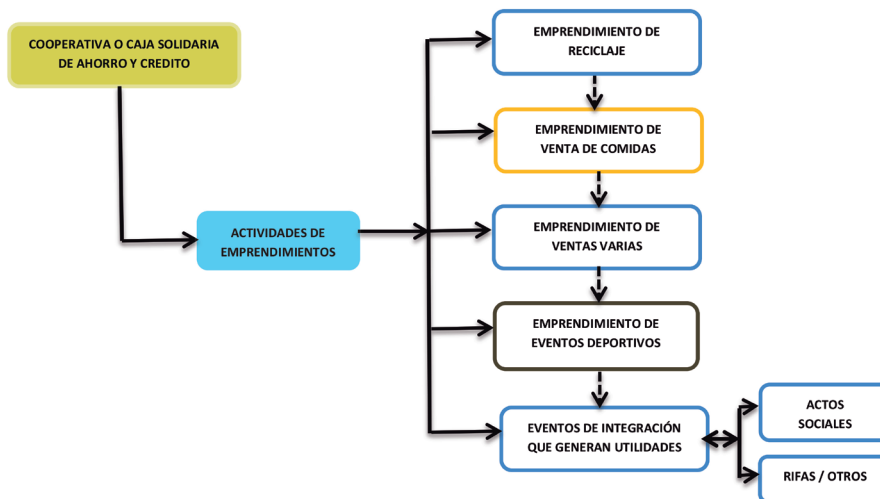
COOPERATIVA O CAJA SOLIDARIA DE AHORRO Y CREDITO

ACTIVIDADES DE EMPRENDIMIENTOS

EMPRENDIMIENTO DE RECICLAJE

EMPRENDIMIENTO DE VENTA DE COMIDAS

EMPRENDIMIENTO DE VENTAS VARIAS

EMPRENDIMIENTO DE EVENTOS DEPORTIVOS

EVENTOS DE INTEGRACIÓN QUE GENERAN UTILIDADES

ACTOS SOCIALES

RIFAS / OTROS